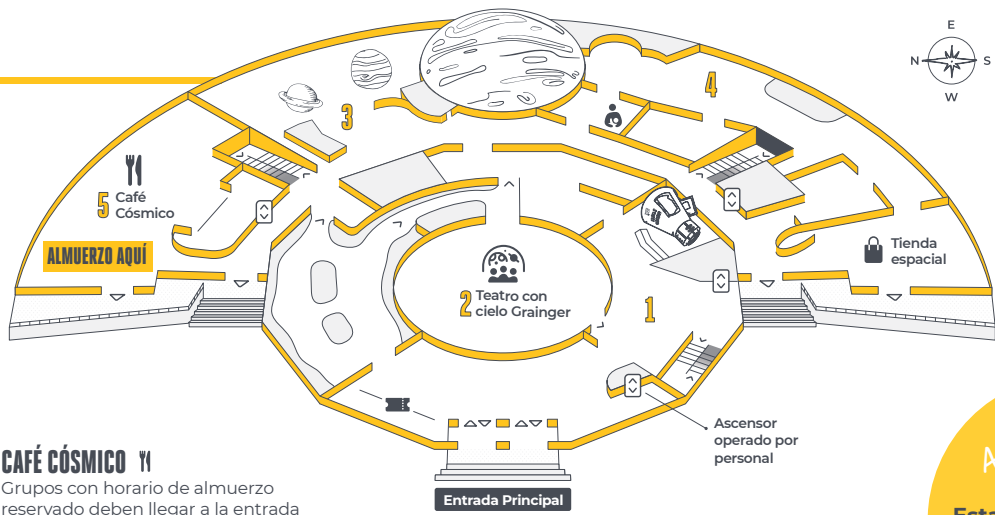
E
N
S
W

3
4
5 Café Cósmico
ALMUERZO AQUÍ
2 Teatro con cielo Grainger
1
Tienda espacial
Ascensor operado por personal
Entrada Principal

CAFÉ CÓSMICO
Grupos con horario de almuerzo reservado deben llegar a la entrada

A
Esta